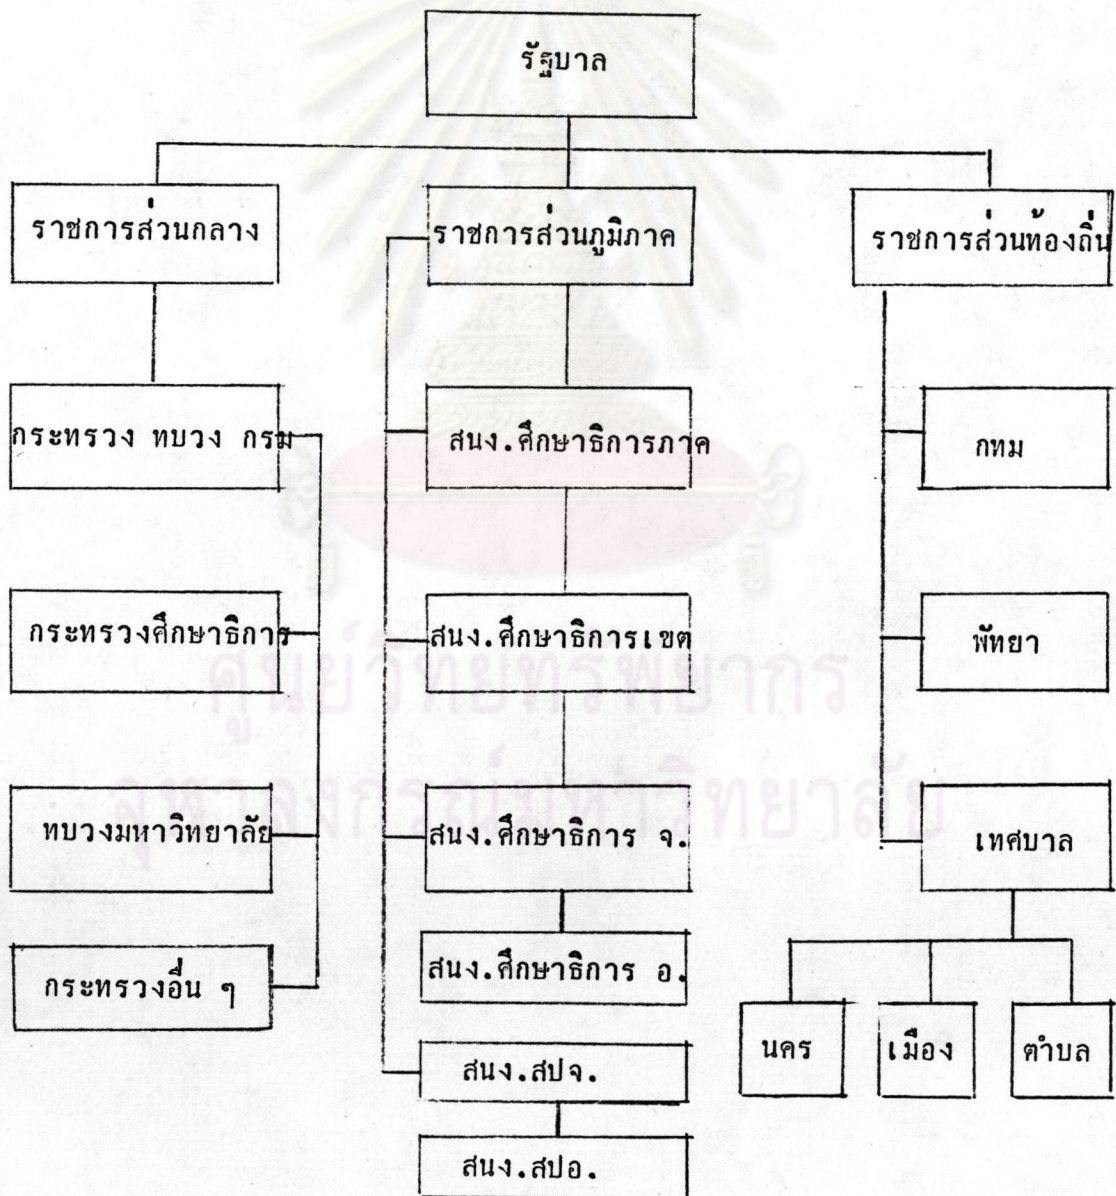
รัฐบาล

ราชการส่วนกลาง

ราชการส่วนภูมิภาค

ราชการส่วนท้องถิ่น

กระทรวง ทบวง กรม

สนง.ศึกษาธิการภาค

กทม

กระทรวงศึกษาธิการ

สนง.ศึกษาธิการเขต

พัทยา

ศูนย์วิทยทรัพยากร
จุฬาลงกรณ์มหาวิทยาลัย

ทบวงมหาวิทยาลัย

สนง.ศึกษาธิการ จ.

เทศบาล

กระทรวงอื่น ๆ

สนง.ศึกษาธิการ อ.

นคร

เมือง

ตำบล

สนง.สปจ.

สนง.สปอ.